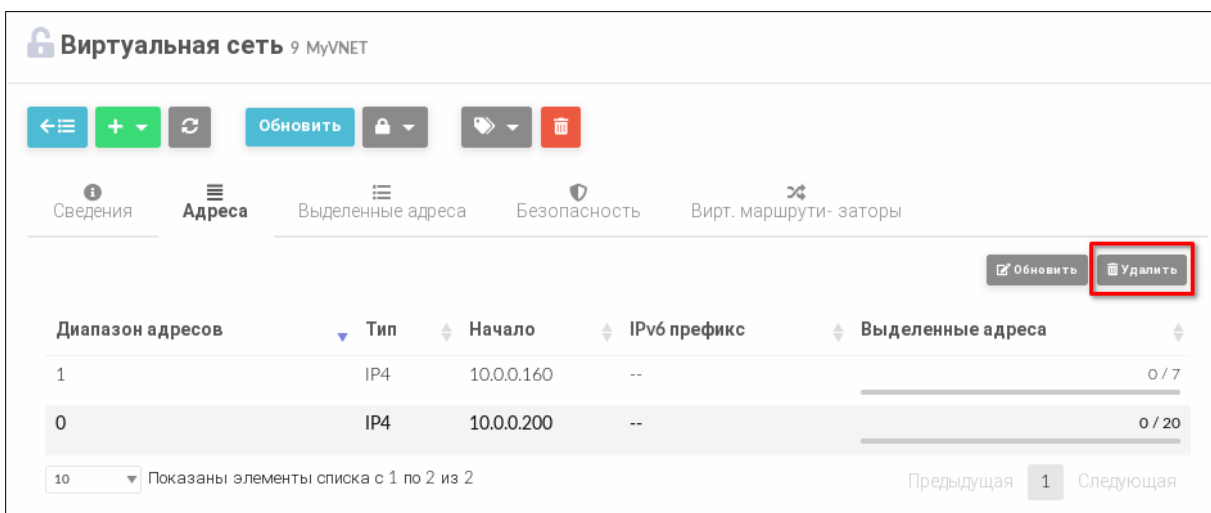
Виртуальная сеть 9 MyVNET

Обновить

Сведения | Адреса | Выделенные адреса | Безопасность | Вирт. маршрути- заторы

Обновить | Удалить

| Диапазон адресов | Тип | Начало | IPv6 префикс | Выделенные адреса |
|---|---|---|---|---|
| 1 | IP4 | 10.0.0.160 | -- | 0 / 7 |
| 0 | IP4 | 10.0.0.200 | -- | 0 / 20 |

10 Показаны элементы списка с 1 по 2 из 2

Предыдущая 1 Следующая